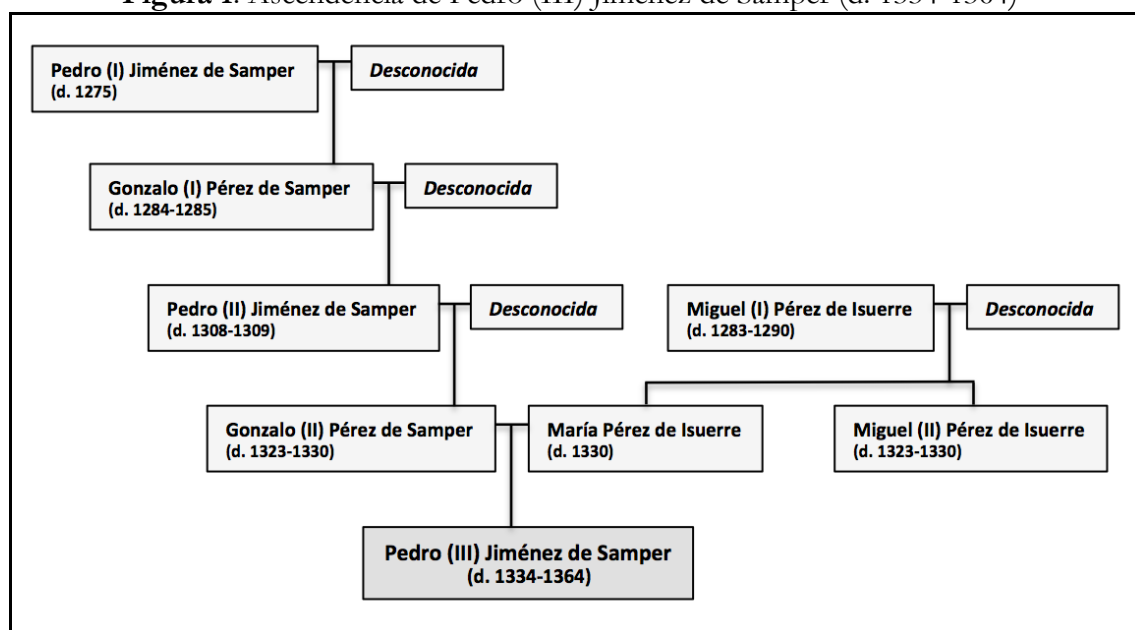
Figura 1. Ascendencia de Pedro (III) Jiménez de Samper (d. 1334-1364)

Pedro (I) Jiménez de Samper
(d. 1275)

Desconocida

Gonzalo (I) Pérez de Samper
(d. 1284-1285)

Desconocida

Pedro (II) Jiménez de Samper
(d. 1308-1309)

Desconocida

Miguel (I) Pérez de Isuerre
(d. 1283-1290)

Desconocida

Gonzalo (II) Pérez de Samper
(d. 1323-1330)

María Pérez de Isuerre
(d. 1330)

Miguel (II) Pérez de Isuerre
(d. 1323-1330)

Pedro (III) Jiménez de Samper
(d. 1334-1364)